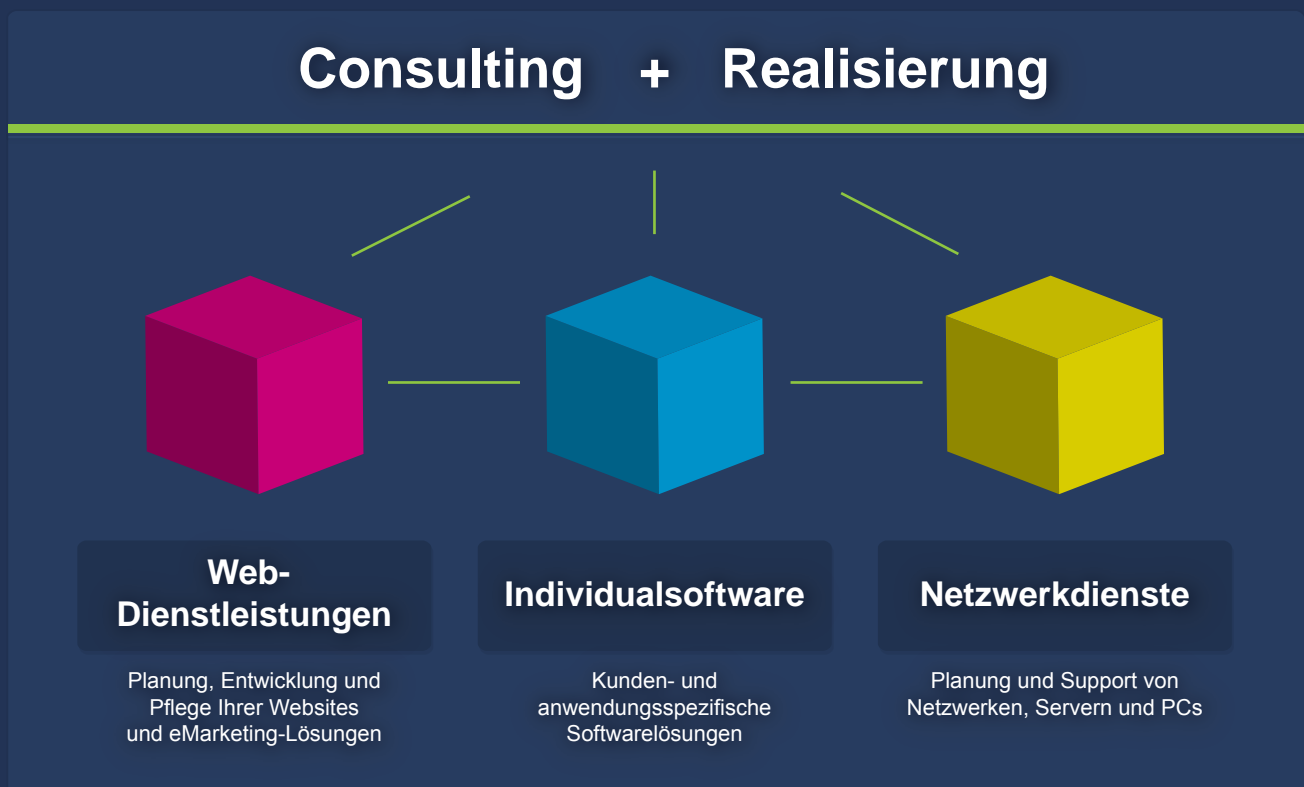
Consulting + Realisierung

Web-Dienstleistungen

Planung, Entwicklung und Pflege Ihrer Websites und eMarketing-Lösungen

Individualsoftware

Kunden- und anwendungsspezifische Softwarelösungen

Netzwerkdienste

Planung und Support von Netzwerken, Servern und PCs